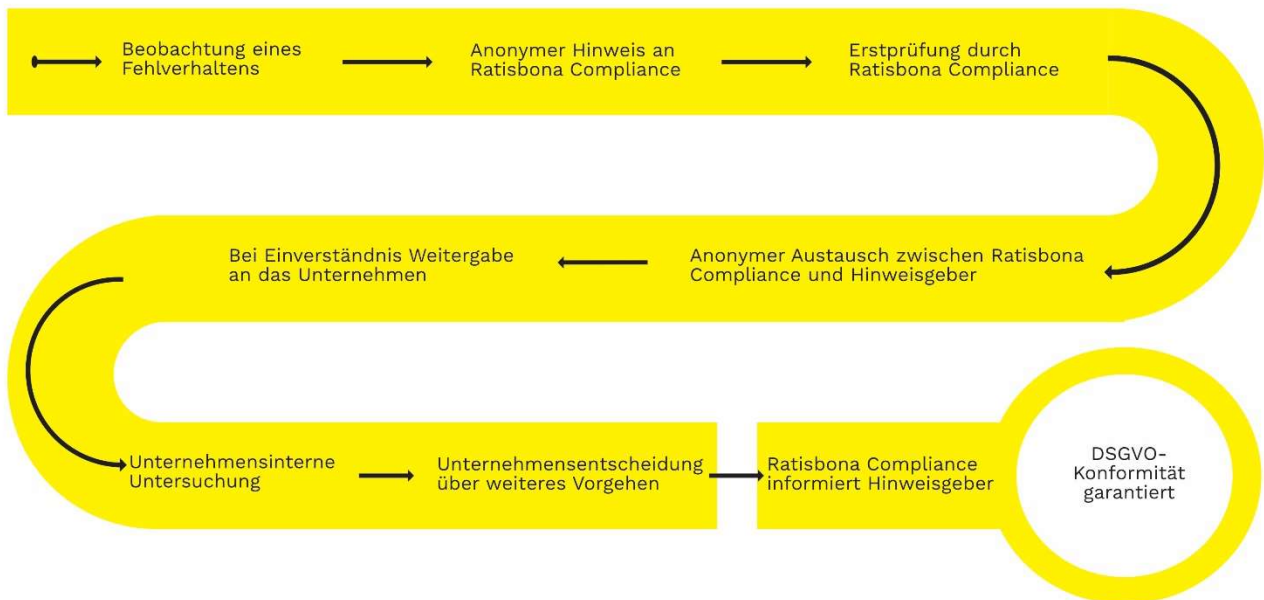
Beobachtung eines Fehlverhaltens

Anonymer Hinweis an Ratisbona Compliance

Erstprüfung durch Ratisbona Compliance

Anonymer Austausch zwischen Ratisbona Compliance und Hinweisgeber

Bei Einverständnis Weitergabe an das Unternehmen

Unternehmensinterne Untersuchung

Unternehmensentscheidung über weiteres Vorgehen

Ratisbona Compliance informiert Hinweisgeber

DSGVO-Konformität garantiert